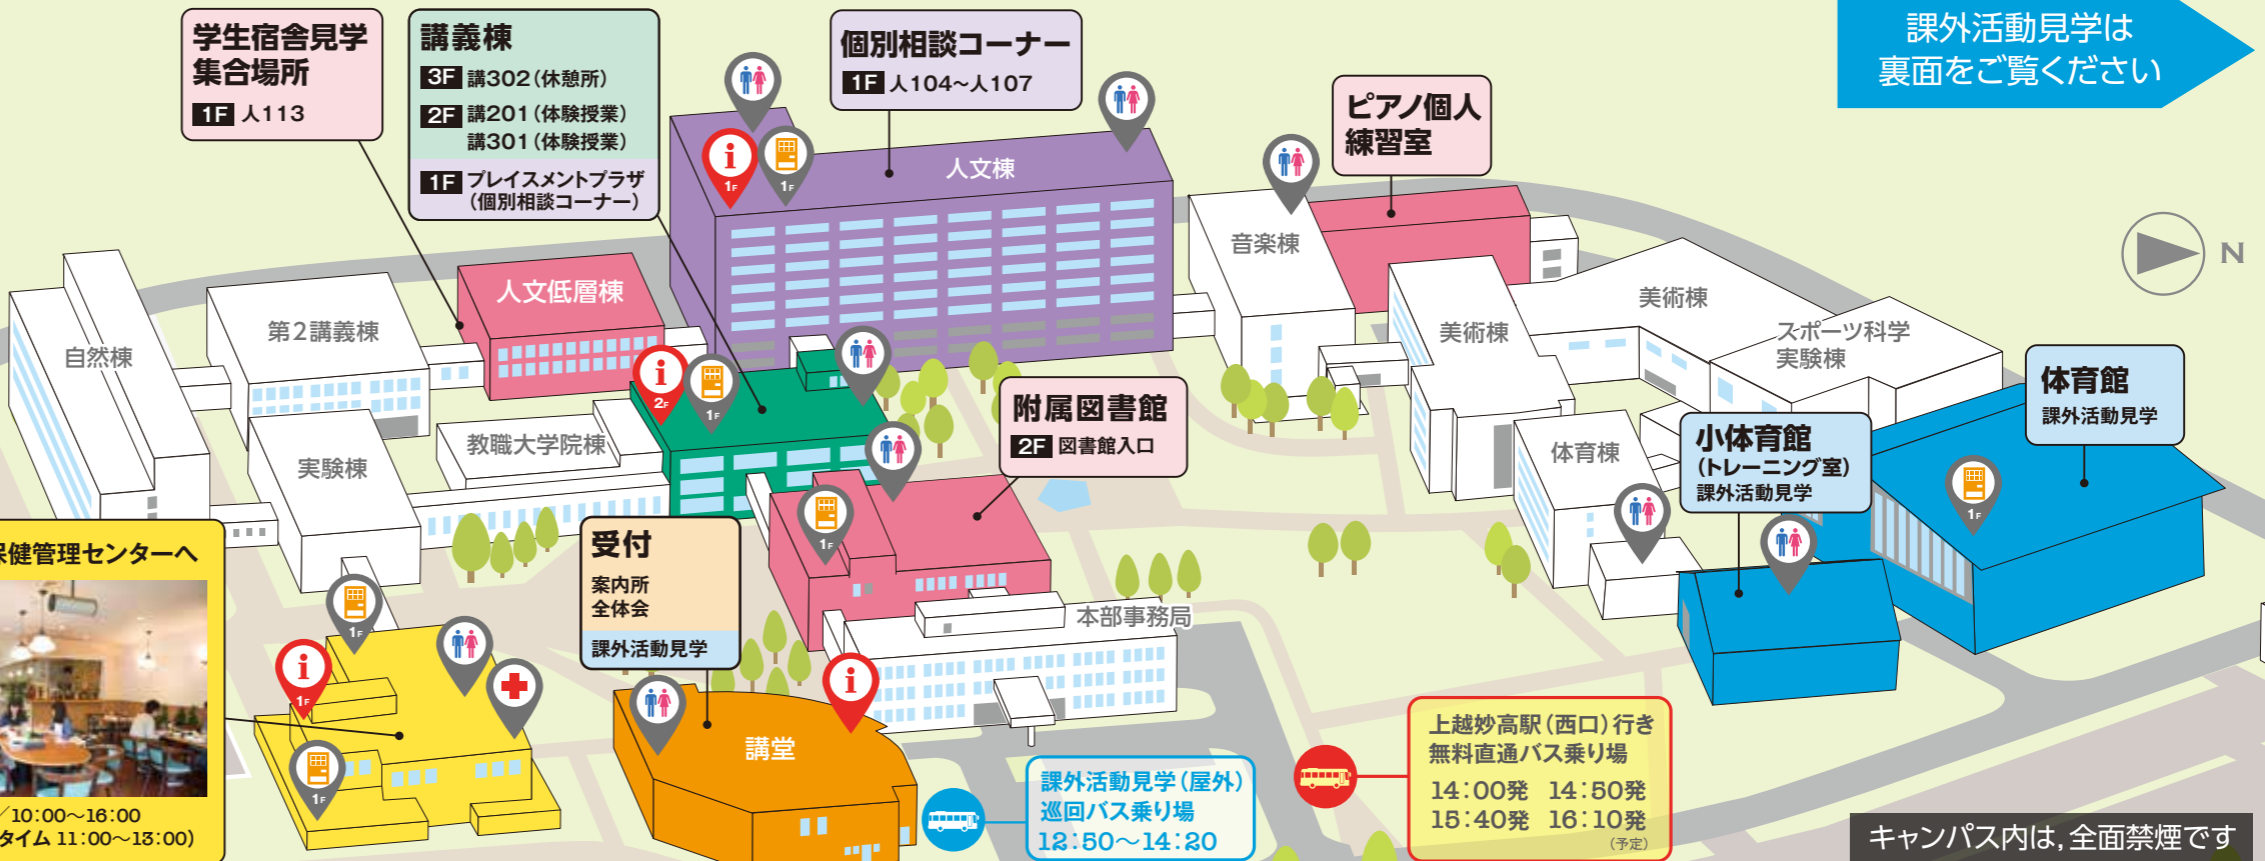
学生宿舎見学集合場所
1F 人113

講義棟
3F 講302（休憩所）
2F 講201（体験授業）
講301（体験授業）
1F プレイスメントプラザ（個別相談コーナー）

個別相談コーナー
1F 人104～人107

課外活動見学は裏面をご覧ください

ピアノ個人練習室

N

人文棟
音楽棟
美術棟
美術棟
スポーツ科学実験棟
人文低層棟
第2講義棟
自然棟
実験棟
教職大学院棟

体育館
課外活動見学

附属図書館
2F 図書館入口

体育棟

小体育館（トレーニング室）
課外活動見学

保健管理センターへ

受付
案内所
全体会
課外活動見学

本部事務局
講堂

/10:00～16:00
タイム 11:00～13:00)

課外活動見学（屋外）
巡回バス乗り場
12:50～14:20

上越妙高駅（西口）行き
無料直通バス乗り場
14:00発 14:50発
15:40発 16:10発
（予定）

キャンパス内は，全面禁煙です

1F 1F 2F 1F 1F 1F 1F 1F 1F